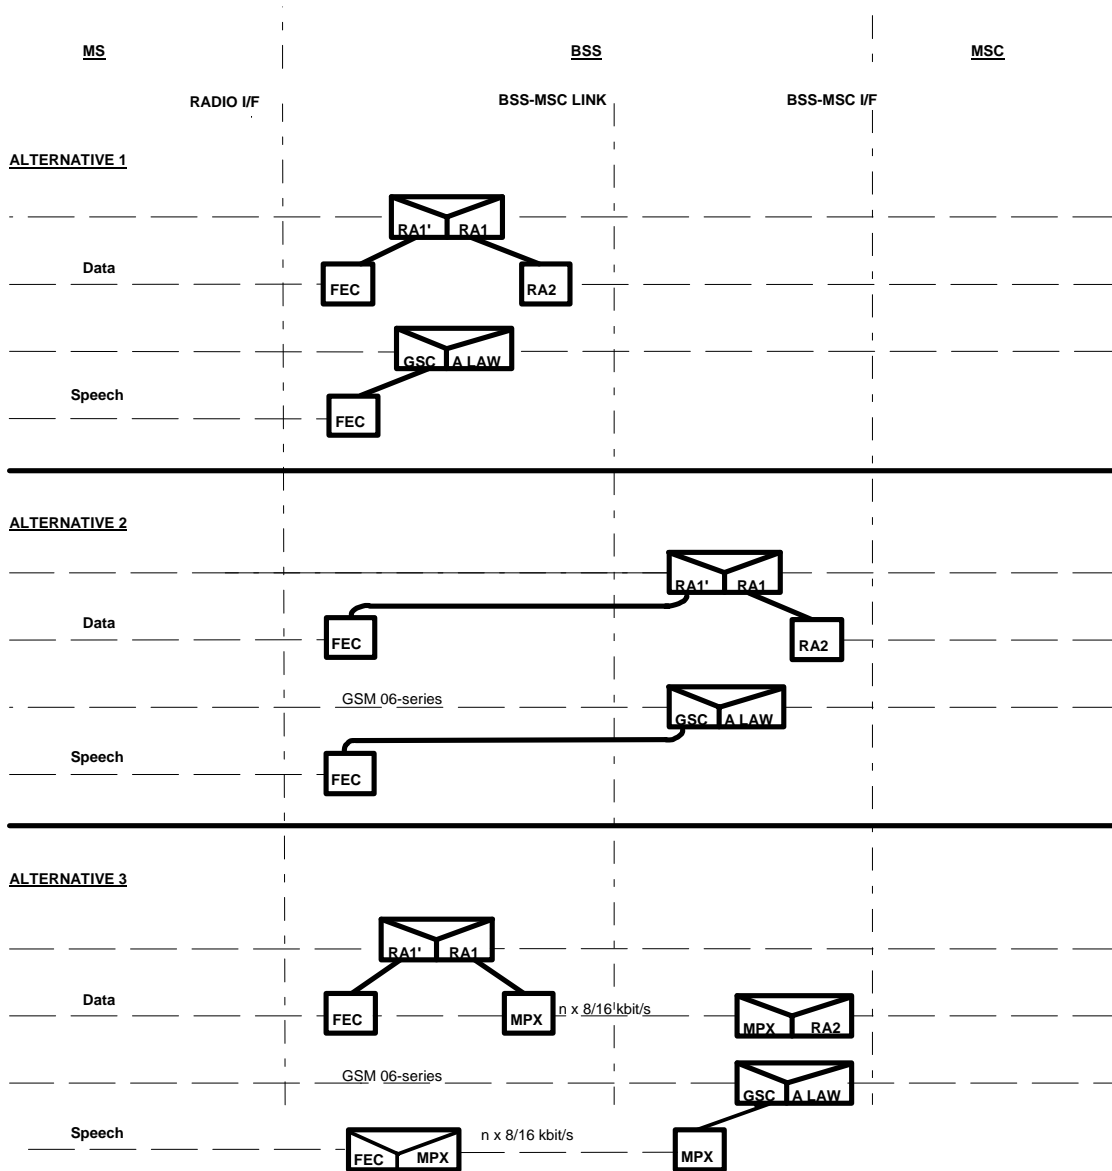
MS

BSS

MSC

RADIO I/F

BSS-MSC LINK

BSS-MSC I/F

ALTERNATIVE 1

RA1'
RA1

Data

FEC

RA2

GSC
A LAW

Speech

FEC

ALTERNATIVE 2

RA1'
RA1

Data

FEC

RA2

GSM 06-series

GSC
A LAW

Speech

FEC

ALTERNATIVE 3

RA1'
RA1

Data

FEC

MPX

n x 8/16 kbit/s

MPX
RA2

GSM 06-series

GSC
A LAW

Speech

FEC
MPX

n x 8/16 kbit/s

MPX